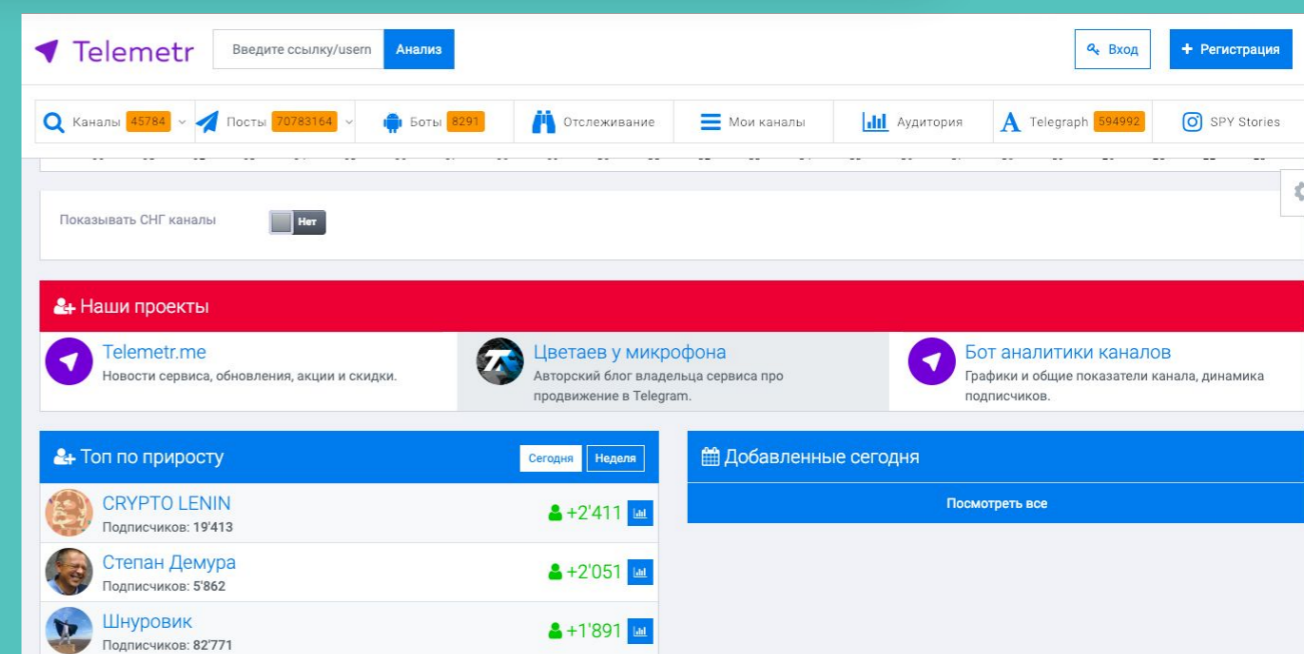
Telemetr

Введите ссылку/usern Анализ

Вход

Регистрация

Каналы 45784 Посты 70783164 Боты 8291 Отслеживание Мои каналы Аудитория Telegraph 594992 SPY Stories

Показывать СНГ каналы Нет

Наши проекты

Telemetr.me
Новости сервиса, обновления, акции и скидки.

Цветаев у микрофона
Авторский блог владельца сервиса про продвижение в Telegram.

Бот аналитики каналов
Графики и общие показатели канала, динамика подписчиков.

Топ по приросту

Сегодня Неделя

CRYPTO LENIN
Подписчиков: 19'413
+2'411

Степан Демура
Подписчиков: 5'862
+2'051

Шнуровик
Подписчиков: 82'771
+1'891

Добавленные сегодня

Посмотреть все